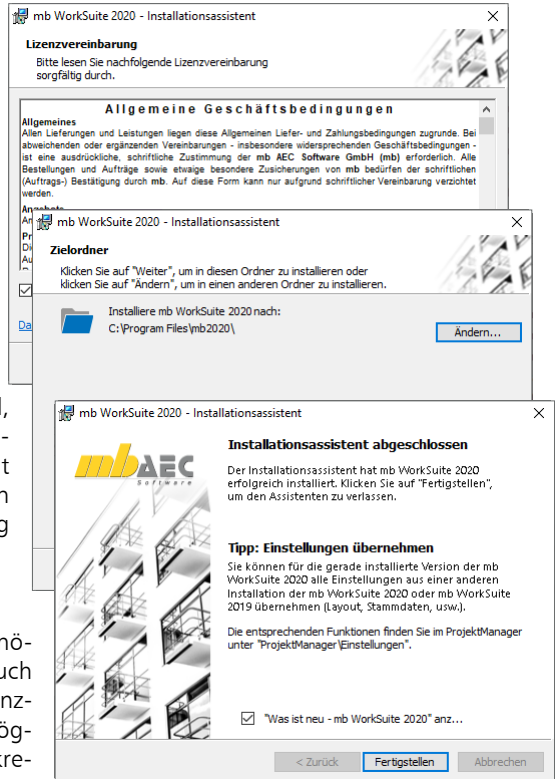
mb WorkSuite 2020 - Installationsassistent

Lizenzvereinbarung
Bitte lesen Sie nachfolgende Lizenzvereinbarung sorgfältig durch.

Allgemeine Geschäftsbedingungen
Allgemeines
Allen Lieferungen und Leistungen liegen diese Allgemeinen Liefer- und Zahlungsbedingungen zugrunde. Bei abweichenden oder ergänzenden Vereinbarungen - insbesondere widersprechenden Geschäftsbedingungen - ist eine ausdrückliche, schriftliche Zustimmung der mb AEC Software GmbH (mb) erforderlich. Alle Bestellungen und Aufträge sowie etwaige besondere Zusicherungen von mb bedürfen der schriftlichen (Auftrags-) Bestätigung durch mb. Auf diese Form kann nur aufgrund schriftlicher Vereinbarung verzichtet werden.
Angebote
An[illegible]
Pr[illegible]
Di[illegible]
Au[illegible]

Da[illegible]

mb WorkSuite 2020 - Installationsassistent

Zielordner
Klicken Sie auf "Weiter", um in diesen Ordner zu installieren oder klicken Sie auf "Ändern", um in einen anderen Ordner zu installieren.

Installiere mb WorkSuite 2020 nach:
C:\Program Files\mb2020\

Ändern...

l,
-
t
n
g

ö-
uch
nz-
ög-
kre-

mb WorkSuite 2020 - Installationsassistent

mbAEC
Software

Installationsassistent abgeschlossen

Der Installationsassistent hat mb WorkSuite 2020 erfolgreich installiert. Klicken Sie auf "Fertigstellen", um den Assistenten zu verlassen.

Tipp: Einstellungen übernehmen

Sie können für die gerade installierte Version der mb WorkSuite 2020 alle Einstellungen aus einer anderen Installation der mb WorkSuite 2020 oder mb WorkSuite 2019 übernehmen (Layout, Stammdaten, usw.).

Die entsprechenden Funktionen finden Sie im ProjektManager unter "ProjektManager\Einstellungen".

"Was ist neu - mb WorkSuite 2020" anz...

< Zurück    Fertigstellen    Abbrechen